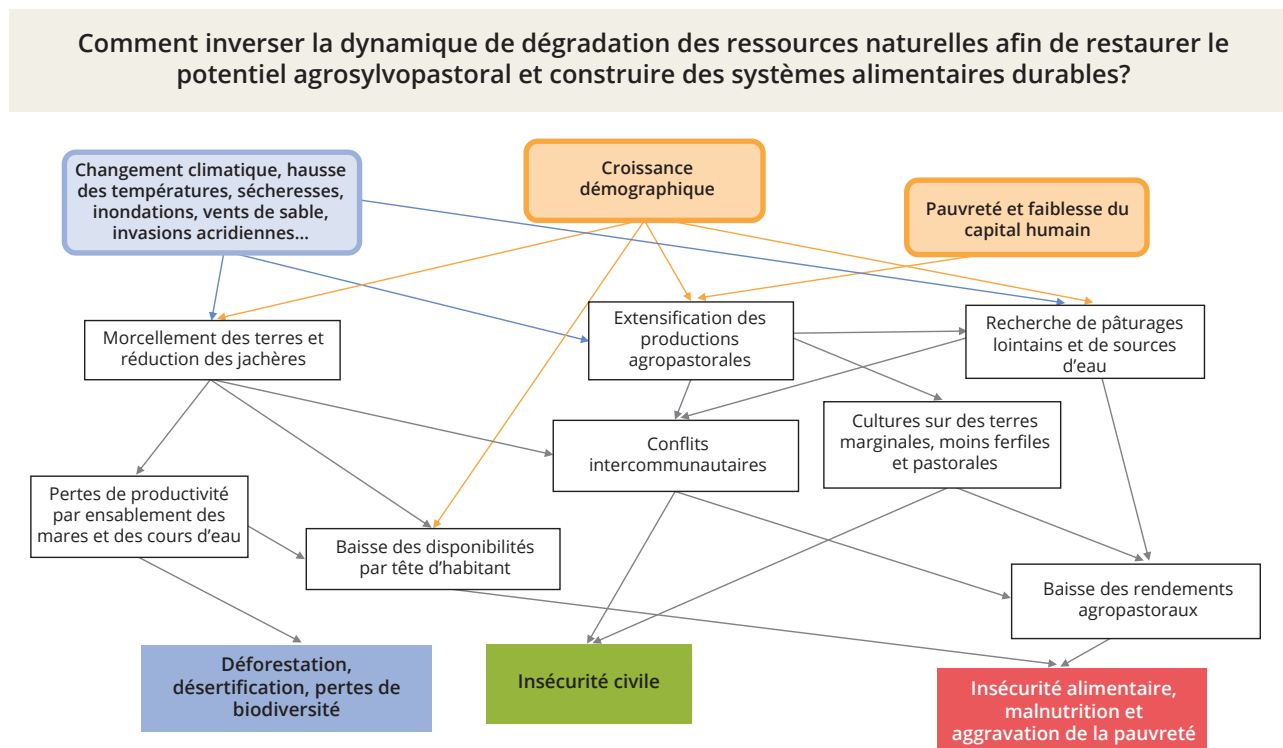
Comment inverser la dynamique de dégradation des ressources naturelles afin de restaurer le potentiel agrosylvopastoral et construire des systèmes alimentaires durables?

Changement climatique, hausse des températures, sécheresses, inondations, vents de sable, invasions acridiennes…

Croissance démographique

Pauvreté et faiblesse du capital humain

Morcellement des terres et réduction des jachères

Extensification des productions agropastorales

Recherche de pâturages lointains et de sources d'eau

Conflits intercommunautaires

Cultures sur des terres marginales, moins ferfiles et pastorales

Pertes de productivité par ensablement des mares et des cours d'eau

Baisse des disponibilités par tête d'habitant

Baisse des rendements agropastoraux

Déforestation, désertification, pertes de biodiversité

Insécurité civile

Insécurité alimentaire, malnutrition et aggravation de la pauvreté